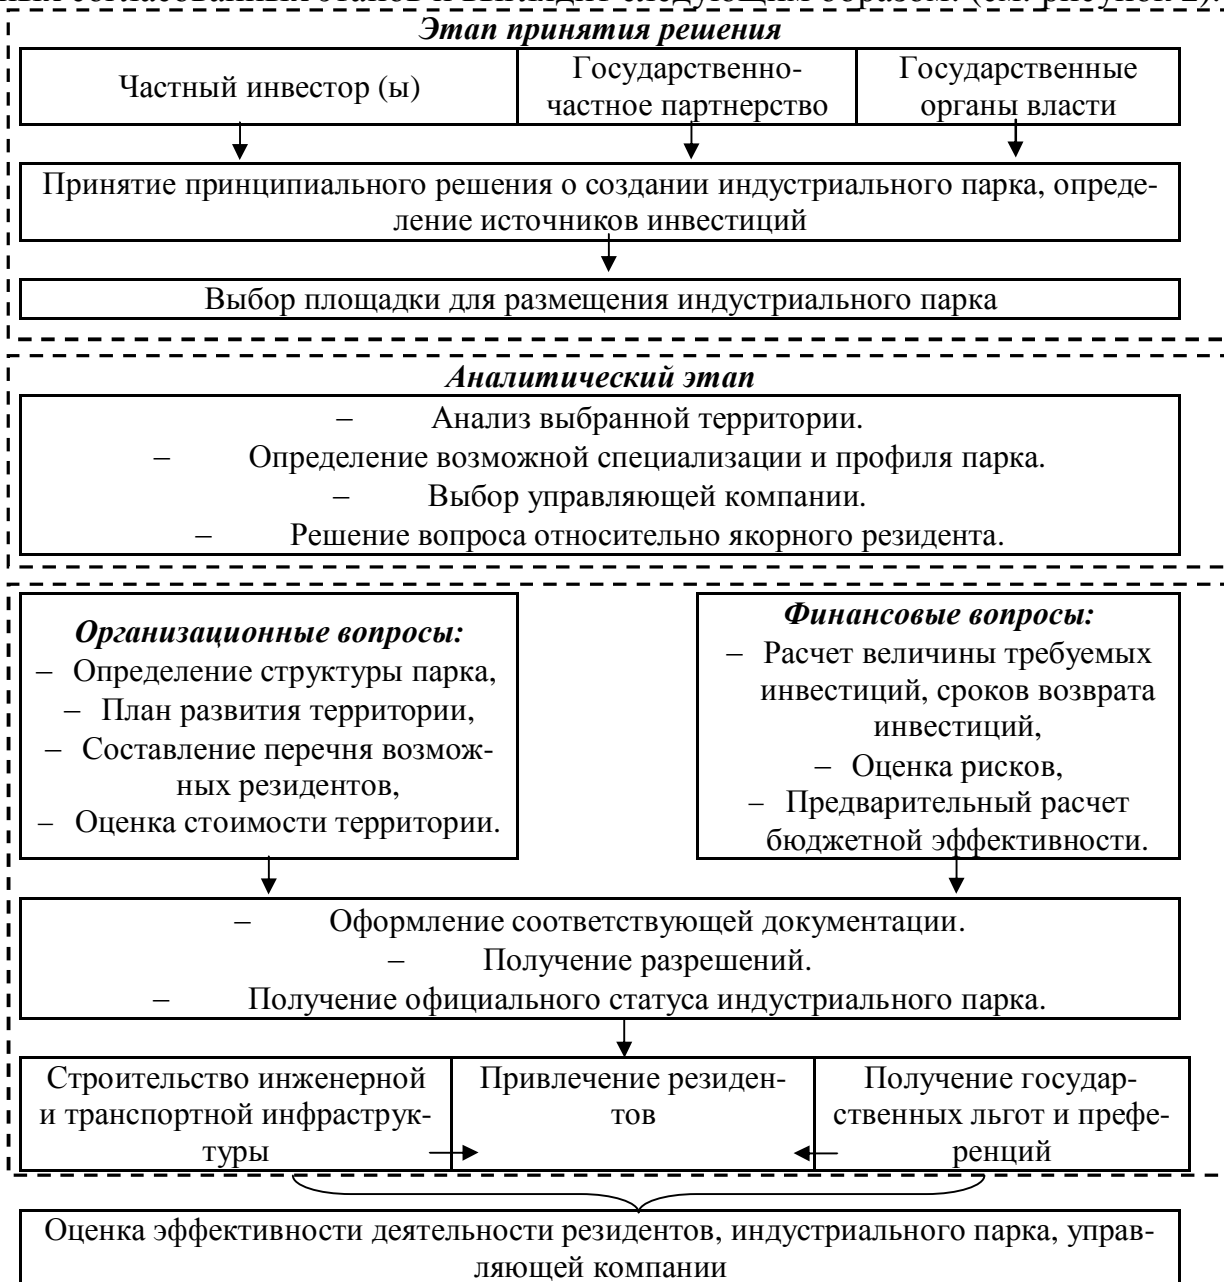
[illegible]

Этап принятия решения

Частный инвестор (ы)

Государственно-частное партнерство

Государственные органы власти

Принятие принципиального решения о создании индустриального парка, определение источников инвестиций

Выбор площадки для размещения индустриального парка

Аналитический этап

– Анализ выбранной территории.
– Определение возможной специализации и профиля парка.
– Выбор управляющей компании.
– Решение вопроса относительно якорного резидента.

Организационные вопросы:
– Определение структуры парка,
– План развития территории,
– Составление перечня возможных резидентов,
– Оценка стоимости территории.

Финансовые вопросы:
– Расчет величины требуемых инвестиций, сроков возврата инвестиций,
– Оценка рисков,
– Предварительный расчет бюджетной эффективности.

– Оформление соответствующей документации.
– Получение разрешений.
– Получение официального статуса индустриального парка.

Строительство инженерной и транспортной инфраструктуры

Привлечение резидентов

Получение государственных льгот и преференций

Оценка эффективности деятельности резидентов, индустриального парка, управляющей компании